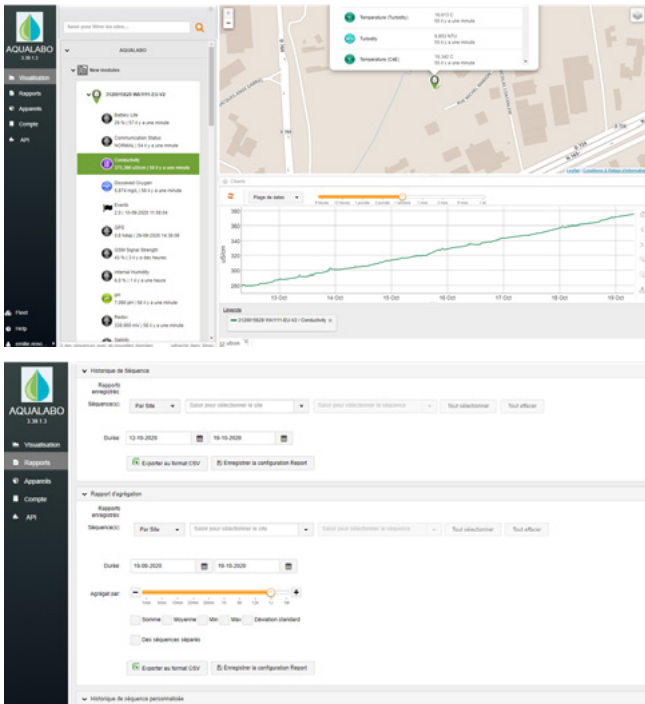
AQUALABO
3.38.1.3

Visualisation
Rapports
Appareils
Compte
API

Fleet
Help
smile.zeno

Saisir pour filtrer les sites...

AQUALABO
New modules
2120019829 WAYFFI-EU-V2

Battery Life
28 % | 57.4 s | a une minute
Communication Status
NORMAL | 54 il y a une minute
Conductivity
373,380 uS/cm | 58 il y a une minute
Dissolved Oxygen
5,874 mg/L | 58 il y a une minute
Events
2.0 | 19-09-2020 11:56:54
GPS
0.0 | 29-09-2020 14:36:08
GSM Signal Strength
42 % | 3 il y a des heures
Internal Humidity
6.0 % | 1 il y a une heure
pH
7,084 pH | 58 il y a une minute
Redox
228,000 mV | 58 il y a une minute
Salinity

Temperature (Turbidity)
16,610 C
Turbidity
6,833 NTU
Temperature (C4E)
16,340 C

Leaflet | Conditions & Retour d'information

Charts
Plage de dates
uS/cm
380
360
340
320
300
280
13 Oct
14 Oct
15 Oct
16 Oct
17 Oct
18 Oct
19 Oct
Légende
2120019829 WAYFFI-EU-V2 / Conductivity

AQUALABO
3.38.1.3

Visualisation
Rapports
Appareils
Compte
API

Historique de Séquence
Rapports enregistrés
Séquence(s)
Par Site
Saisir pour sélectionner le site
Saisir pour sélectionner la séquence
Tout sélectionner
Tout effacer
Durée
12-10-2020
19-10-2020
Exporter au format CSV
Enregistrer la configuration Report

Rapport d'agrégation
Rapports enregistrés
Séquence(s)
Par Site
Saisir pour sélectionner le site
Saisir pour sélectionner la séquence
Tout sélectionner
Tout effacer
Durée
19-09-2020
19-10-2020
Agrégat par
Somme
Moyenne
Min
Max
Déviation standard
Des séquences séparés
Exporter au format CSV
Enregistrer la configuration Report

Historique de séquence personnalisée